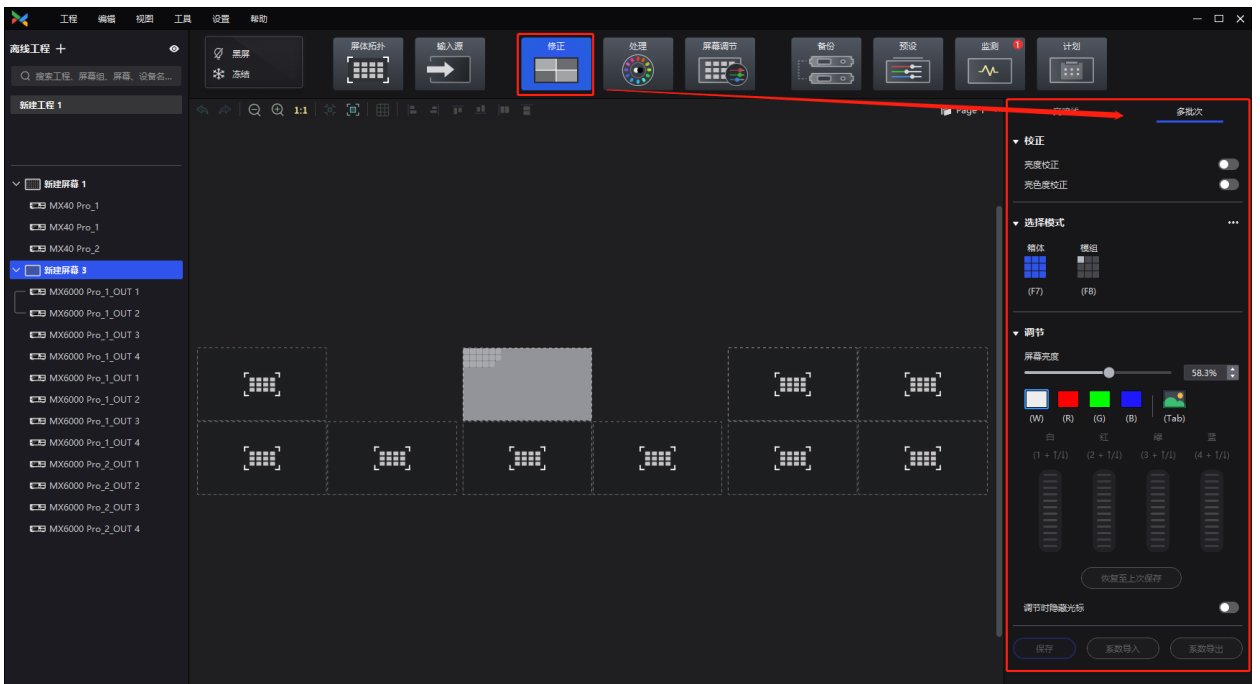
工程 编辑 视图 工具 设置 帮助

离线工程 +

搜索工程、屏幕组、屏幕、设备名...

新建工程 1

黑屏
冻结

屏体拓扑
输入源
修正
处理
屏幕调节
备份
预设
监测
计划

1:1

Page 1

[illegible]
多批次

新建屏幕 1
MX40 Pro_1
MX40 Pro_1
MX40 Pro_2
新建屏幕 3
MX6000 Pro_1_OUT 1
MX6000 Pro_1_OUT 2
MX6000 Pro_1_OUT 3
MX6000 Pro_1_OUT 4
MX6000 Pro_1_OUT 1
MX6000 Pro_1_OUT 2
MX6000 Pro_1_OUT 3
MX6000 Pro_1_OUT 4
MX6000 Pro_2_OUT 1
MX6000 Pro_2_OUT 2
MX6000 Pro_2_OUT 3
MX6000 Pro_2_OUT 4

校正
亮度校正
亮色度校正

选择模式
箱体
模组
(F7)
(F8)

调节
屏幕亮度
58.3%
(W) (R) (G) (B) (Tab)
白 红 绿 蓝
(1 + 1/1) (2 + 1/1) (3 + 1/1) (4 + 1/1)

恢复至上次保存

调节时隐藏光标

保存
系数导入
系数导出